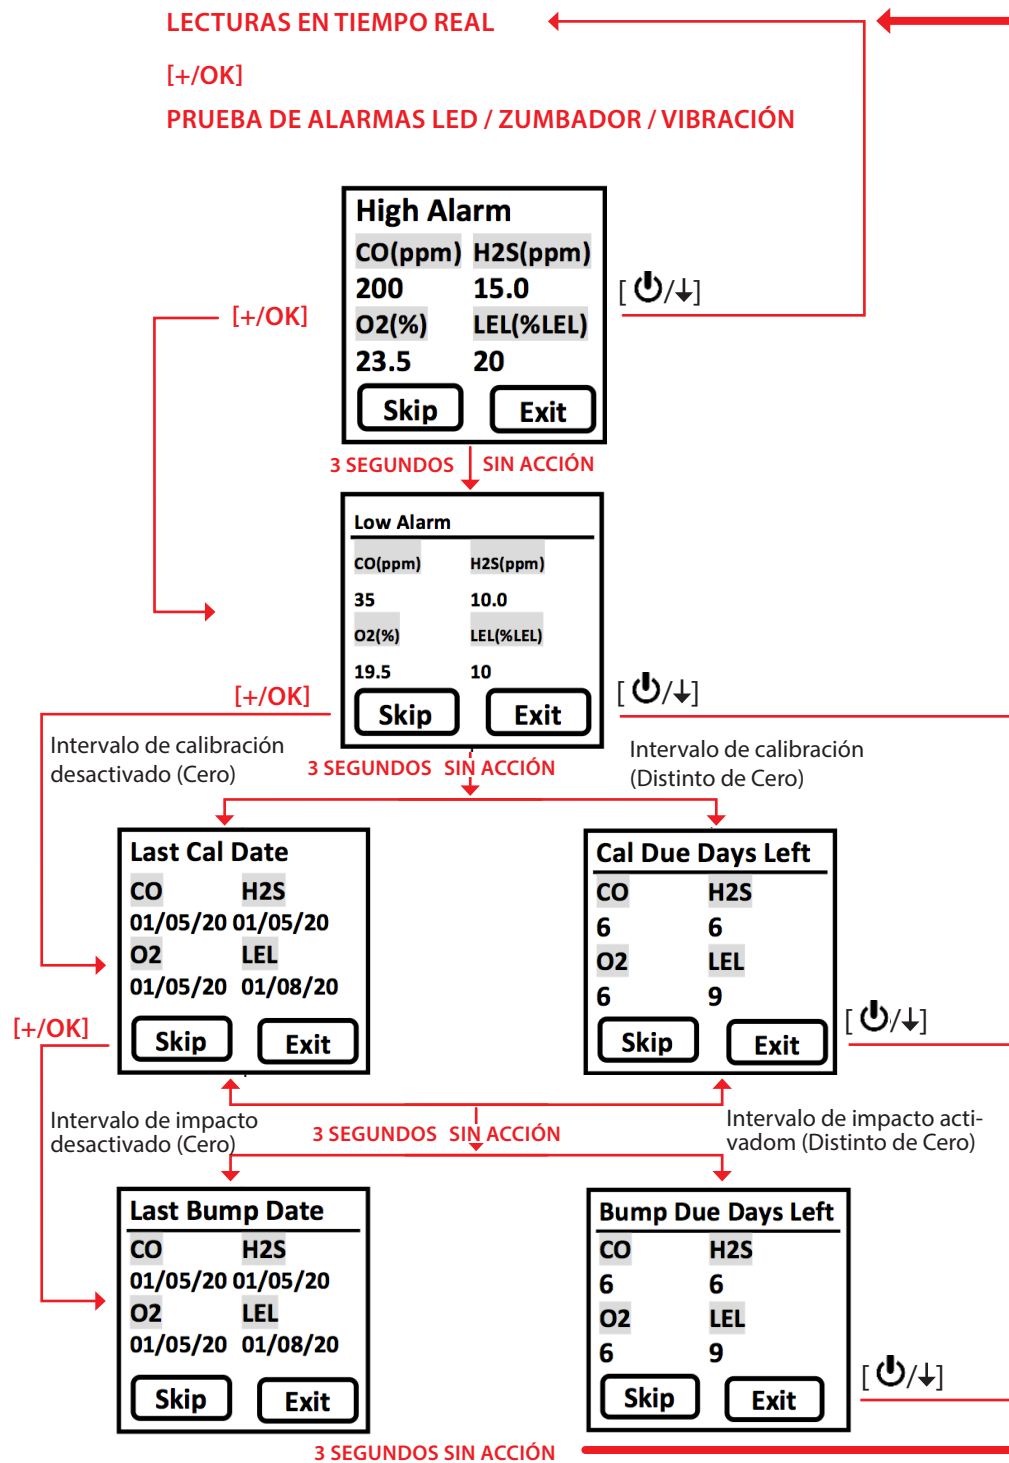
LECTURAS EN TIEMPO REAL

[+/OK]

PRUEBA DE ALARMAS LED / ZUMBADOR / VIBRACIÓN

High Alarm

| CO(ppm) | H2S(ppm) |
|---|---|
| 200 | 15.0 |
| O2(%) | LEL(%LEL) |
| 23.5 | 20 |

Skip Exit

[⏻/↓]

[+/OK]

3 SEGUNDOS SIN ACCIÓN

Low Alarm

| CO(ppm) | H2S(ppm) |
|---|---|
| 35 | 10.0 |
| O2(%) | LEL(%LEL) |
| 19.5 | 10 |

Skip Exit

[⏻/↓]

[+/OK]

Intervalo de calibración desactivado (Cero)

3 SEGUNDOS SIN ACCIÓN

Intervalo de calibración (Distinto de Cero)

Last Cal Date

| CO | H2S |
|---|---|
| 01/05/20 | 01/05/20 |
| O2 | LEL |
| 01/05/20 | 01/08/20 |

Skip Exit

Cal Due Days Left

| CO | H2S |
|---|---|
| 6 | 6 |
| O2 | LEL |
| 6 | 9 |

Skip Exit

[⏻/↓]

[+/OK]

Intervalo de impacto desactivado (Cero)

3 SEGUNDOS SIN ACCIÓN

Intervalo de impacto activadom (Distinto de Cero)

Last Bump Date

| CO | H2S |
|---|---|
| 01/05/20 | 01/05/20 |
| O2 | LEL |
| 01/05/20 | 01/08/20 |

Skip Exit

Bump Due Days Left

| CO | H2S |
|---|---|
| 6 | 6 |
| O2 | LEL |
| 6 | 9 |

Skip Exit

[⏻/↓]

3 SEGUNDOS SIN ACCIÓN